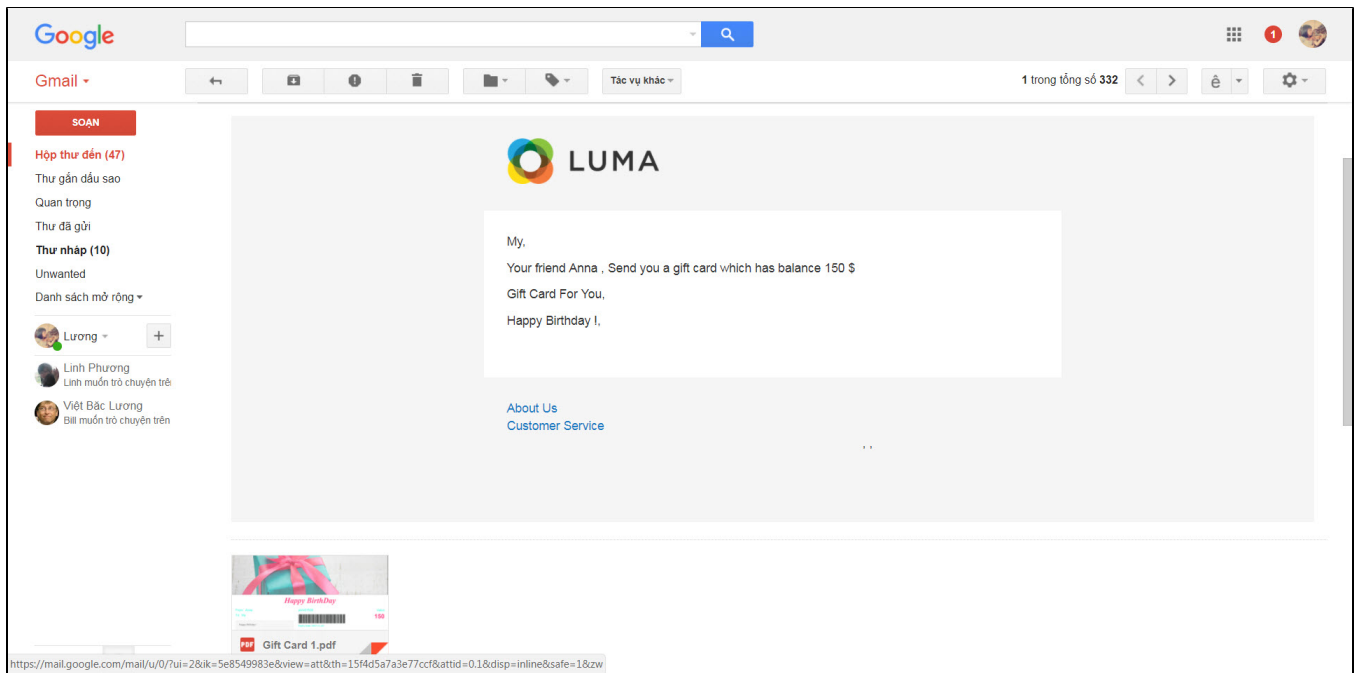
Google

1

Gmail

Tác vụ khác

1 trong tổng số 332

ê

SOẠN

Hộp thư đến (47)

Thư gắn dấu sao

Quan trọng

Thư đã gửi

Thư nháp (10)

Unwanted

Danh sách mở rộng

Lương

+

Linh Phương
Linh muốn trò chuyện trê

Việt Bắc Lương
Bill muốn trò chuyện trên

LUMA

My,

Your friend Anna , Send you a gift card which has balance 150 $

Gift Card For You,

Happy Birthday !,

About Us
Customer Service

, ,

Happy BirthDay

150

PDF Gift Card 1.pdf

https://mail.google.com/mail/u/0/?ui=2&ik=5e8549983e&view=att&th=15f4d5a7a3e77ccf&attid=0.1&disp=inline&safe=1&zw